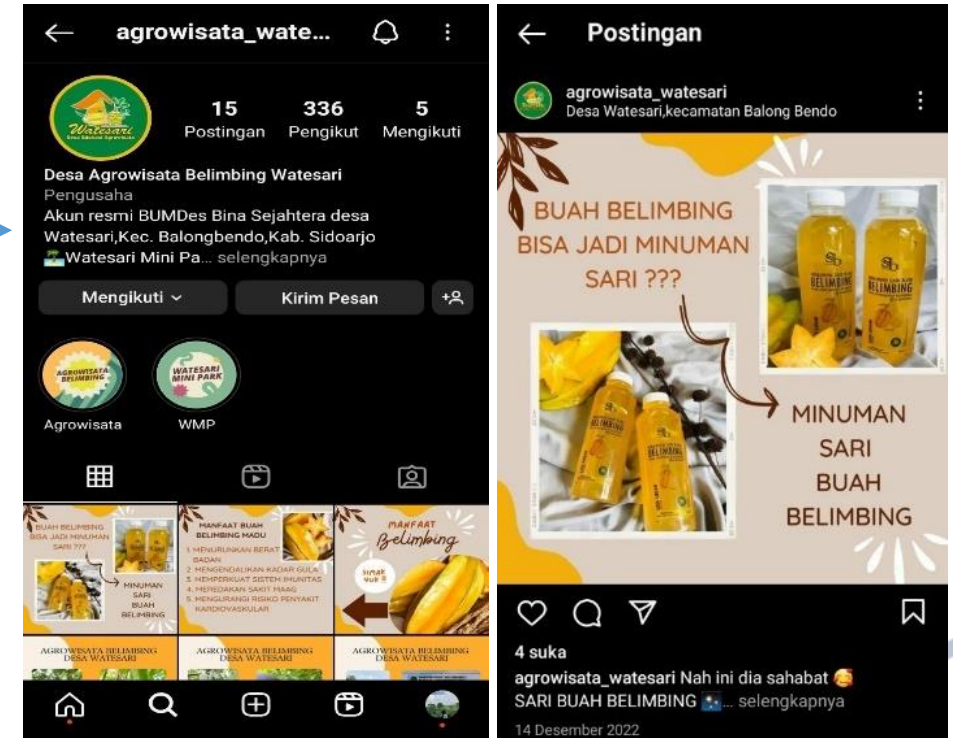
agrowisata_wate...

Watesari

15
Postingan

336
Pengikut

5
Mengikuti

Desa Agrowisata Belimbing Watesari
Pengusaha
Akun resmi BUMDes Bina Sejahtera desa Watesari,Kec. Balongbendo,Kab. Sidoarjo
Watesari Mini Pa... selengkapnya

Mengikuti

Kirim Pesan

AGROWISATA BELIMBING
Agrowisata

WATESARI MINI PARK
WMP

BUAH BELIMBING BISA JADI MINUMAN SARI ???
MINUMAN SARI BUAH BELIMBING

MANFAAT BUAH BELIMBING MADU
1. MENURUNKAN BERAT BADAN
2. MENGENDALIKAN KADAR GULA
3. MEMPERKUAT SISTEM IMUNITAS
4. MEREDAKAN SAKIT MAAG
5. MENGURANGI RISIKO PENYAKIT KARDIOVASKULAR

MANFAAT Belimbing
simak yuk !!

AGROWISATA BELIMBING DESA WATESARI

AGROWISATA BELIMBING DESA WATESARI

Postingan

agrowisata_watesari
Desa Watesari,kecamatan Balong Bendo

BUAH BELIMBING BISA JADI MINUMAN SARI ???

BELIMBING

MINUMAN SARI BUAH BELIMBING

4 suka
agrowisata_watesari Nah ini dia sahabat
SARI BUAH BELIMBING ... selengkapnya
14 Desember 2022